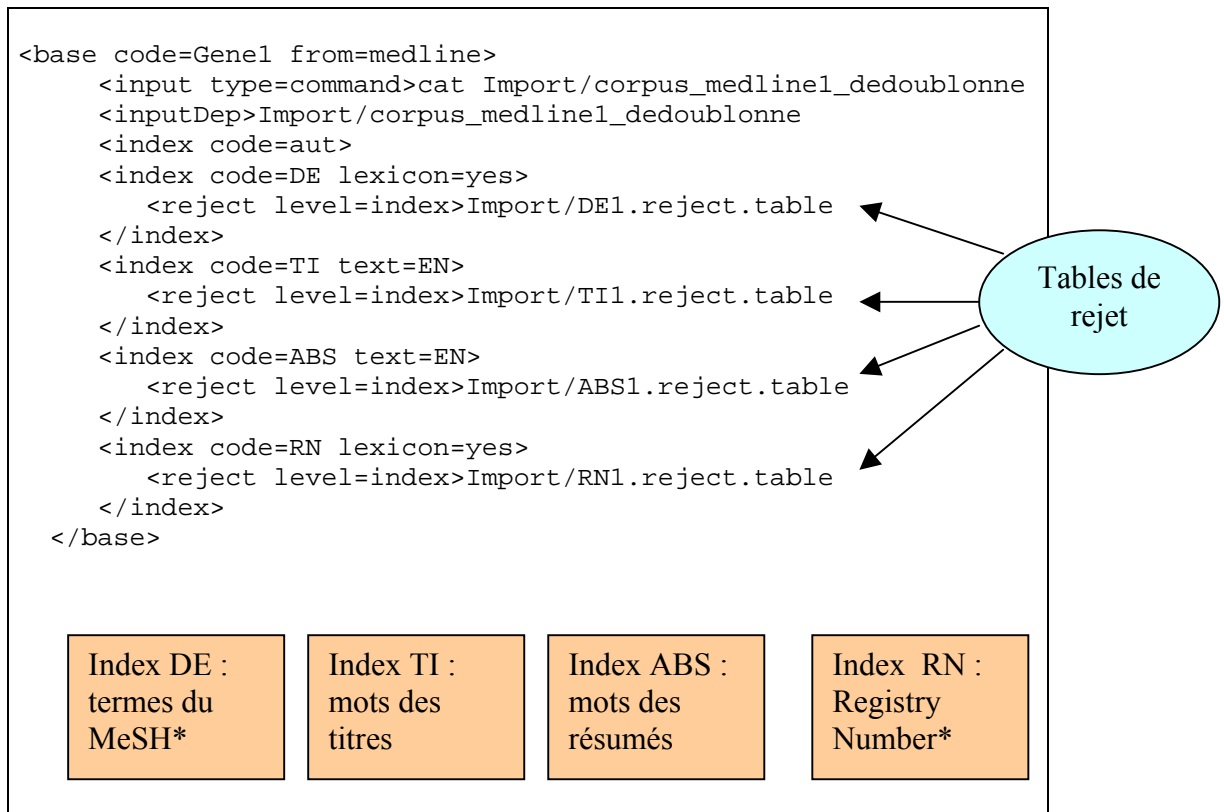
<base code=Gene1 from=medline>
<input type=command>cat Import/corpus_medline1_dedoublonne
<inputDep>Import/corpus_medline1_dedoublonne
<index code=aut>
<index code=DE lexicon=yes>
<reject level=index>Import/DE1.reject.table
</index>
<index code=TI text=EN>
<reject level=index>Import/TI1.reject.table
</index>
<index code=ABS text=EN>
<reject level=index>Import/ABS1.reject.table
</index>
<index code=RN lexicon=yes>
<reject level=index>Import/RN1.reject.table
</index>
</base>

Tables de rejet

Index DE : termes du MeSH*

Index TI : mots des titres

Index ABS : mots des résumés

Index RN : Registry Number*